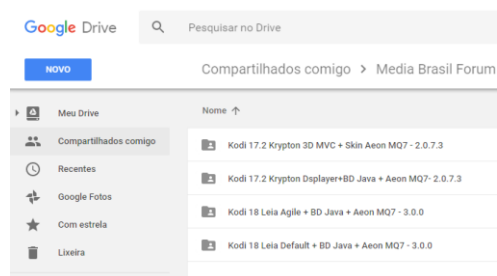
Google Drive

Pesquisar no Drive

NOVO

Compartilhados comigo > Media Brasil Forum

Meu Drive

Compartilhados comigo

Recentes

Google Fotos

Com estrela

Lixeira

Nome ↑

Kodi 17.2 Krypton 3D MVC + Skin Aeon MQ7 - 2.0.7.3

Kodi 17.2 Krypton Dsplayer+BD Java + Aeon MQ7- 2.0.7.3

Kodi 18 Leia Agile + BD Java + Aeon MQ7 - 3.0.0

Kodi 18 Leia Default + BD Java + Aeon MQ7 - 3.0.0